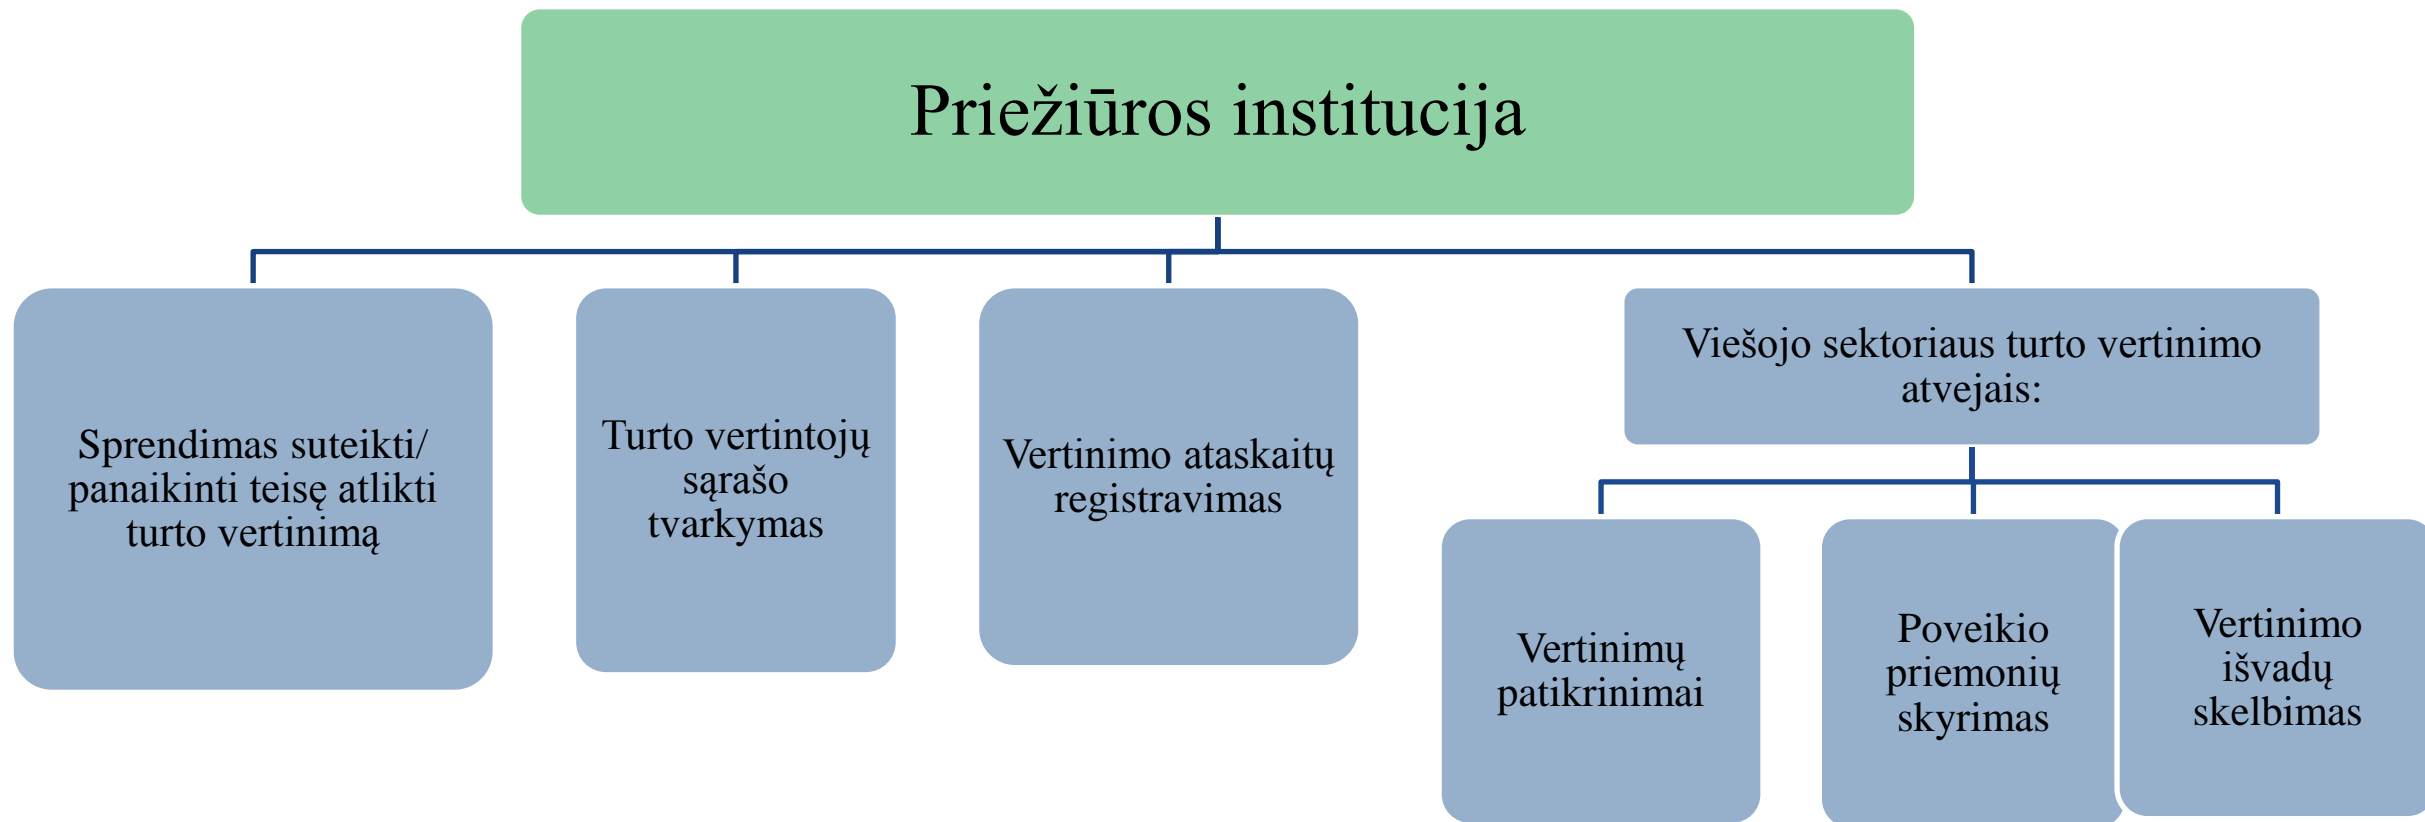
Priežiūros institucija

Sprendimas suteikti/ panaikinti teisę atlikti turto vertinimą

Turto vertintojų sąrašo tvarkymas

Vertinimo ataskaitų registravimas

Viešojo sektoriaus turto vertinimo atvejais:

Vertinimų patikrinimai

Poveikio priemonių skyrimas

Vertinimo išvadų skelbimas